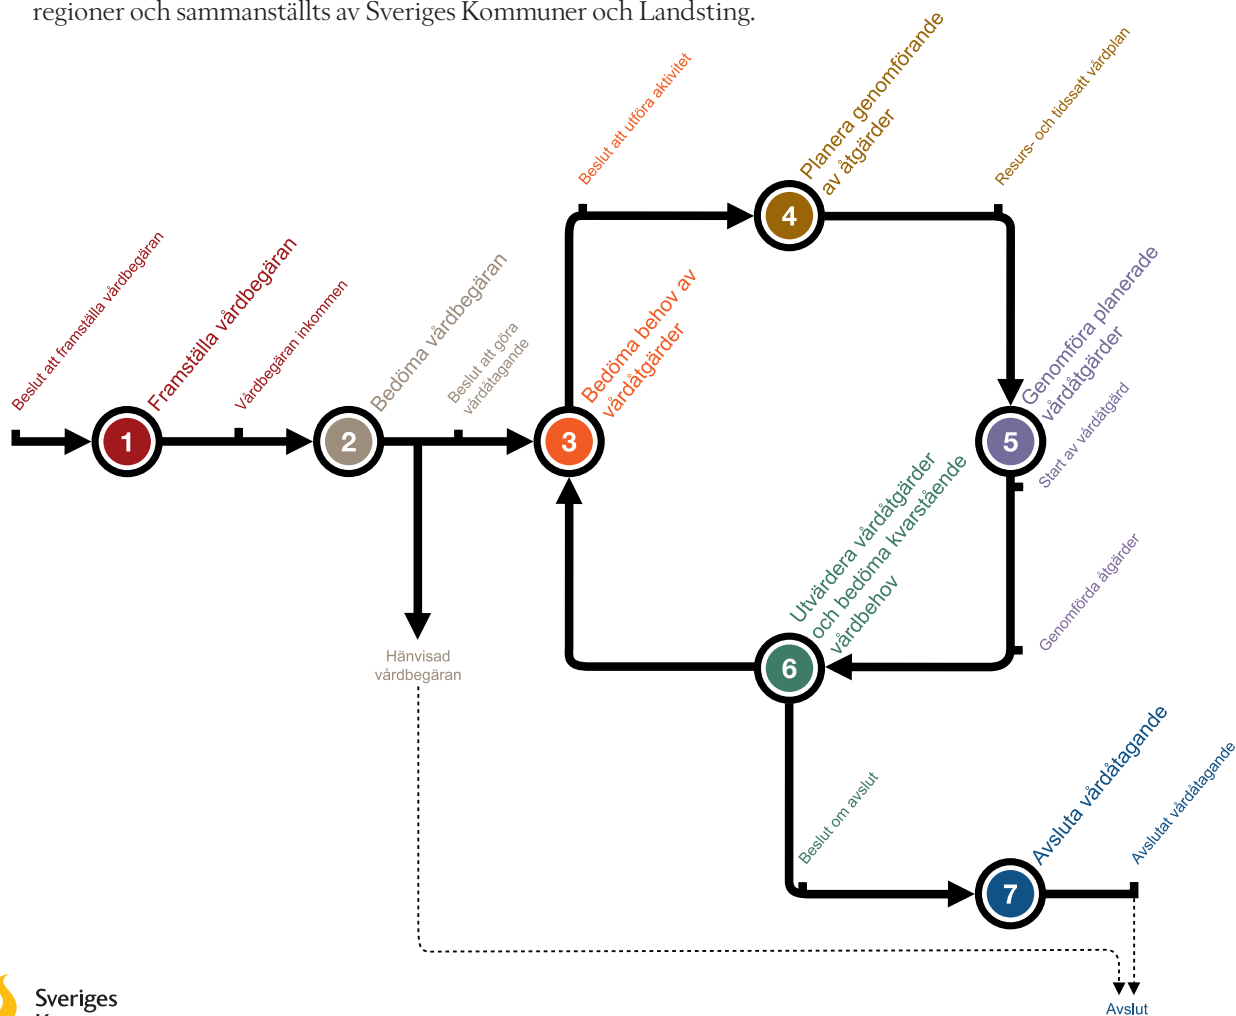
regioner och sammanställts av Sveriges Kommuner och Landsting.

Beslut att framställa vårdbegäran

Framställa vårdbegäran

Vårdbegäran inkommen

Bedöma vårdbegäran

Beslut att göra vårdåtagande

Beslut att utföra aktivitet

Bedöma behov av vårdåtgärder

Planera genomförande av åtgärder

Resurs- och tidssatt vårdplan

Genomföra planerade vårdåtgärder

Start av vårdåtgärd

Genomförda åtgärder

Utvärdera vårdåtgärder och bedöma kvarstående vårdbehov

1

2

3

4

5

6

7

Hänvisad vårdbegäran

Beslut om avslut

Avsluta vårdåtagande

Avslutat vårdåtagande

Avslut

Sveriges